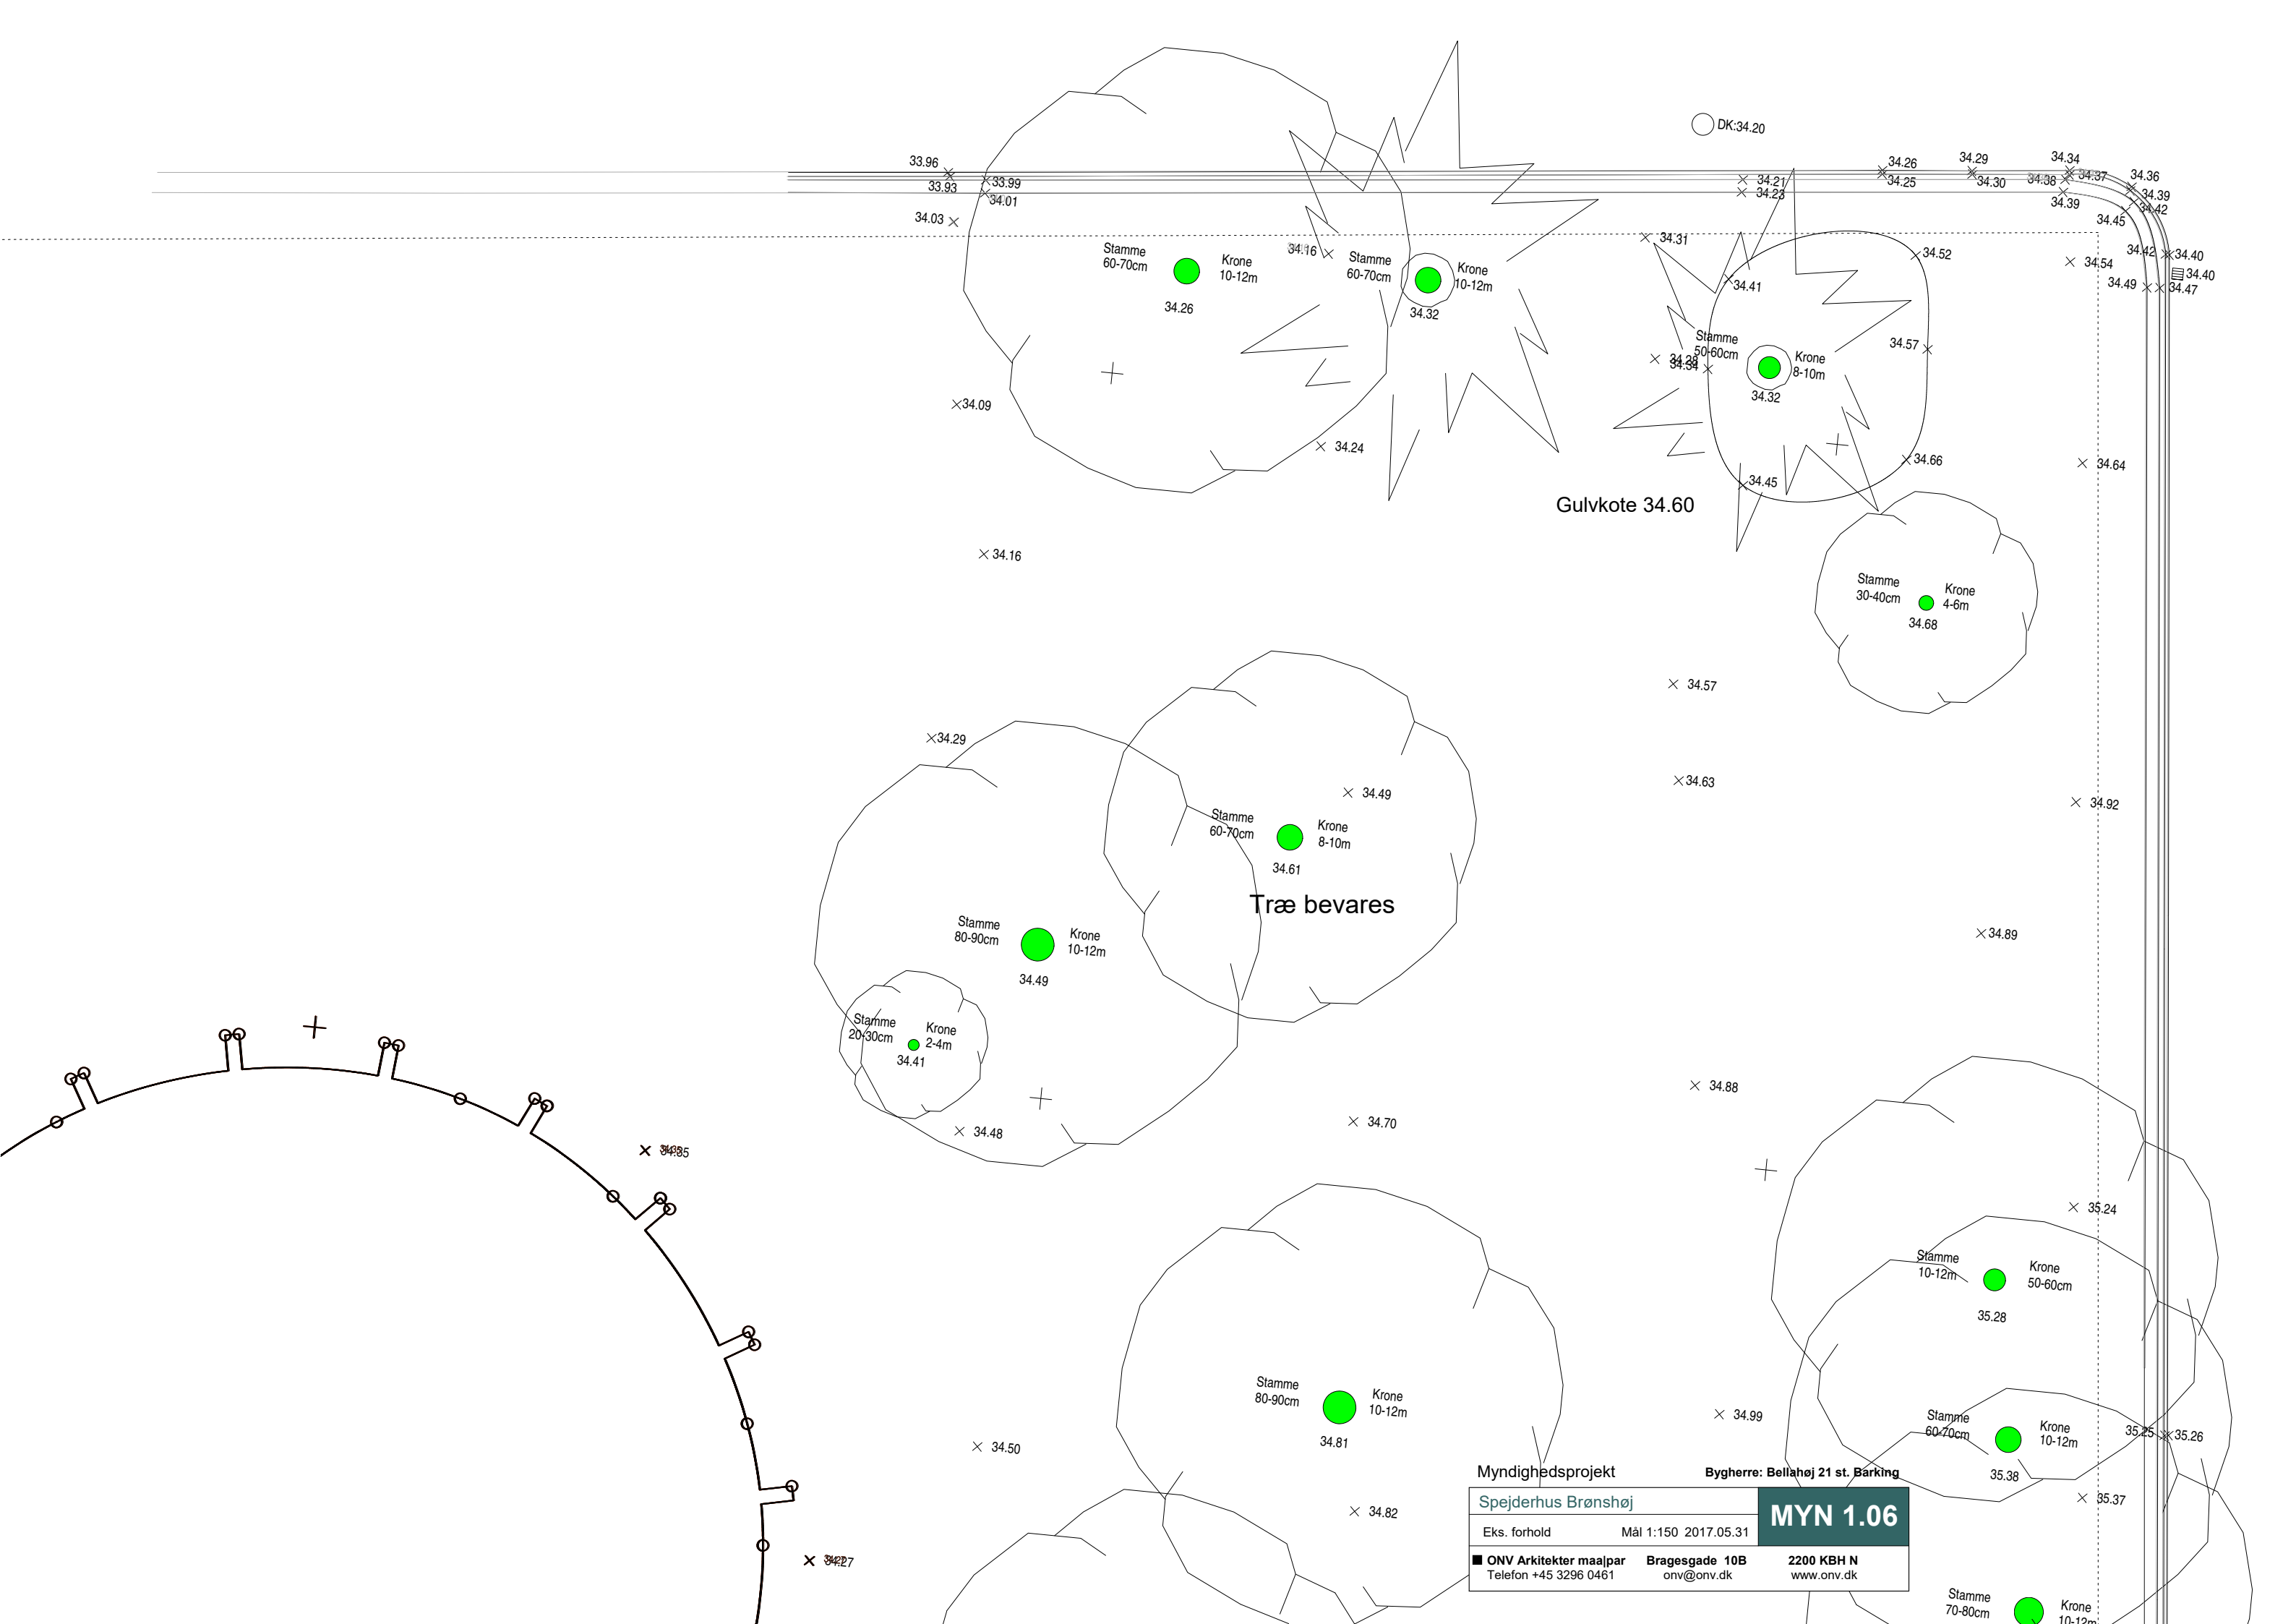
DK:34.20

33.96
33.93
33.99
34.01
34.03
34.16
34.21
34.23
34.26
34.25
34.29
34.30
34.34
34.38
34.37
34.36
34.39
34.39
34.42
34.45
34.31
34.42
34.40
34.54
34.40
34.49
34.47
34.52
34.41

Stamme 60-70cm
Krone 10-12m
34.26

Stamme 60-70cm
Krone 10-12m
34.32

Stamme 50-60cm
Krone 8-10m
34.32
34.29
34.34
34.57

34.09
34.24
34.66
34.45
34.64

Gulvkote 34.60

34.16

Stamme 30-40cm
Krone 4-6m
34.68

34.57
34.29
34.63
34.49
34.92

Stamme 60-70cm
Krone 8-10m
34.61

Træ bevares

Stamme 80-90cm
Krone 10-12m
34.49

34.89

Stamme 20-30cm
Krone 2-4m
34.41

34.48
34.88
34.70
34.35
35.24

Stamme 10-12m
Krone 50-60cm
35.28

Stamme 80-90cm
Krone 10-12m
34.81

34.99

Stamme 60-70cm
Krone 10-12m
35.38
35.25
35.26

34.50
34.82
35.37
34.27

Stamme 70-80cm
Krone 10-12m

Myndighedsprojekt
Bygherre: Bellahøj 21 st. Barking
Spejderhus Brønshøj
MYN 1.06
Eks. forhold
Mål 1:150 2017.05.31
ONV Arkitekter maa|par
Telefon +45 3296 0461
Bragesgade 10B
onv@onv.dk
2200 KBH N
www.onv.dk